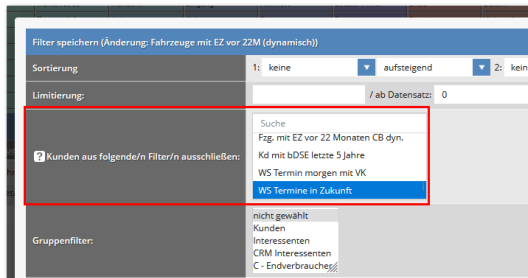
Filter speichern (Änderung: Fahrzeuge mit EZ vor 22M (dynamisch))

Sortierung

1: keine

aufsteigend

2: kein

Limitierung:

/ ab Datensatz: 0

? Kunden aus folgende/n Filter/n ausschließen:

Suche

Fzg. mit EZ vor 22 Monaten CB dyn.

Kd mit bDSE letzte 5 Jahre

WS Termin morgen mit VK

WS Termine in Zukunft

Gruppenfilter:

nicht gewählt

Kunden

Interessenten

CRM Interessenten

C - Endverbraucher